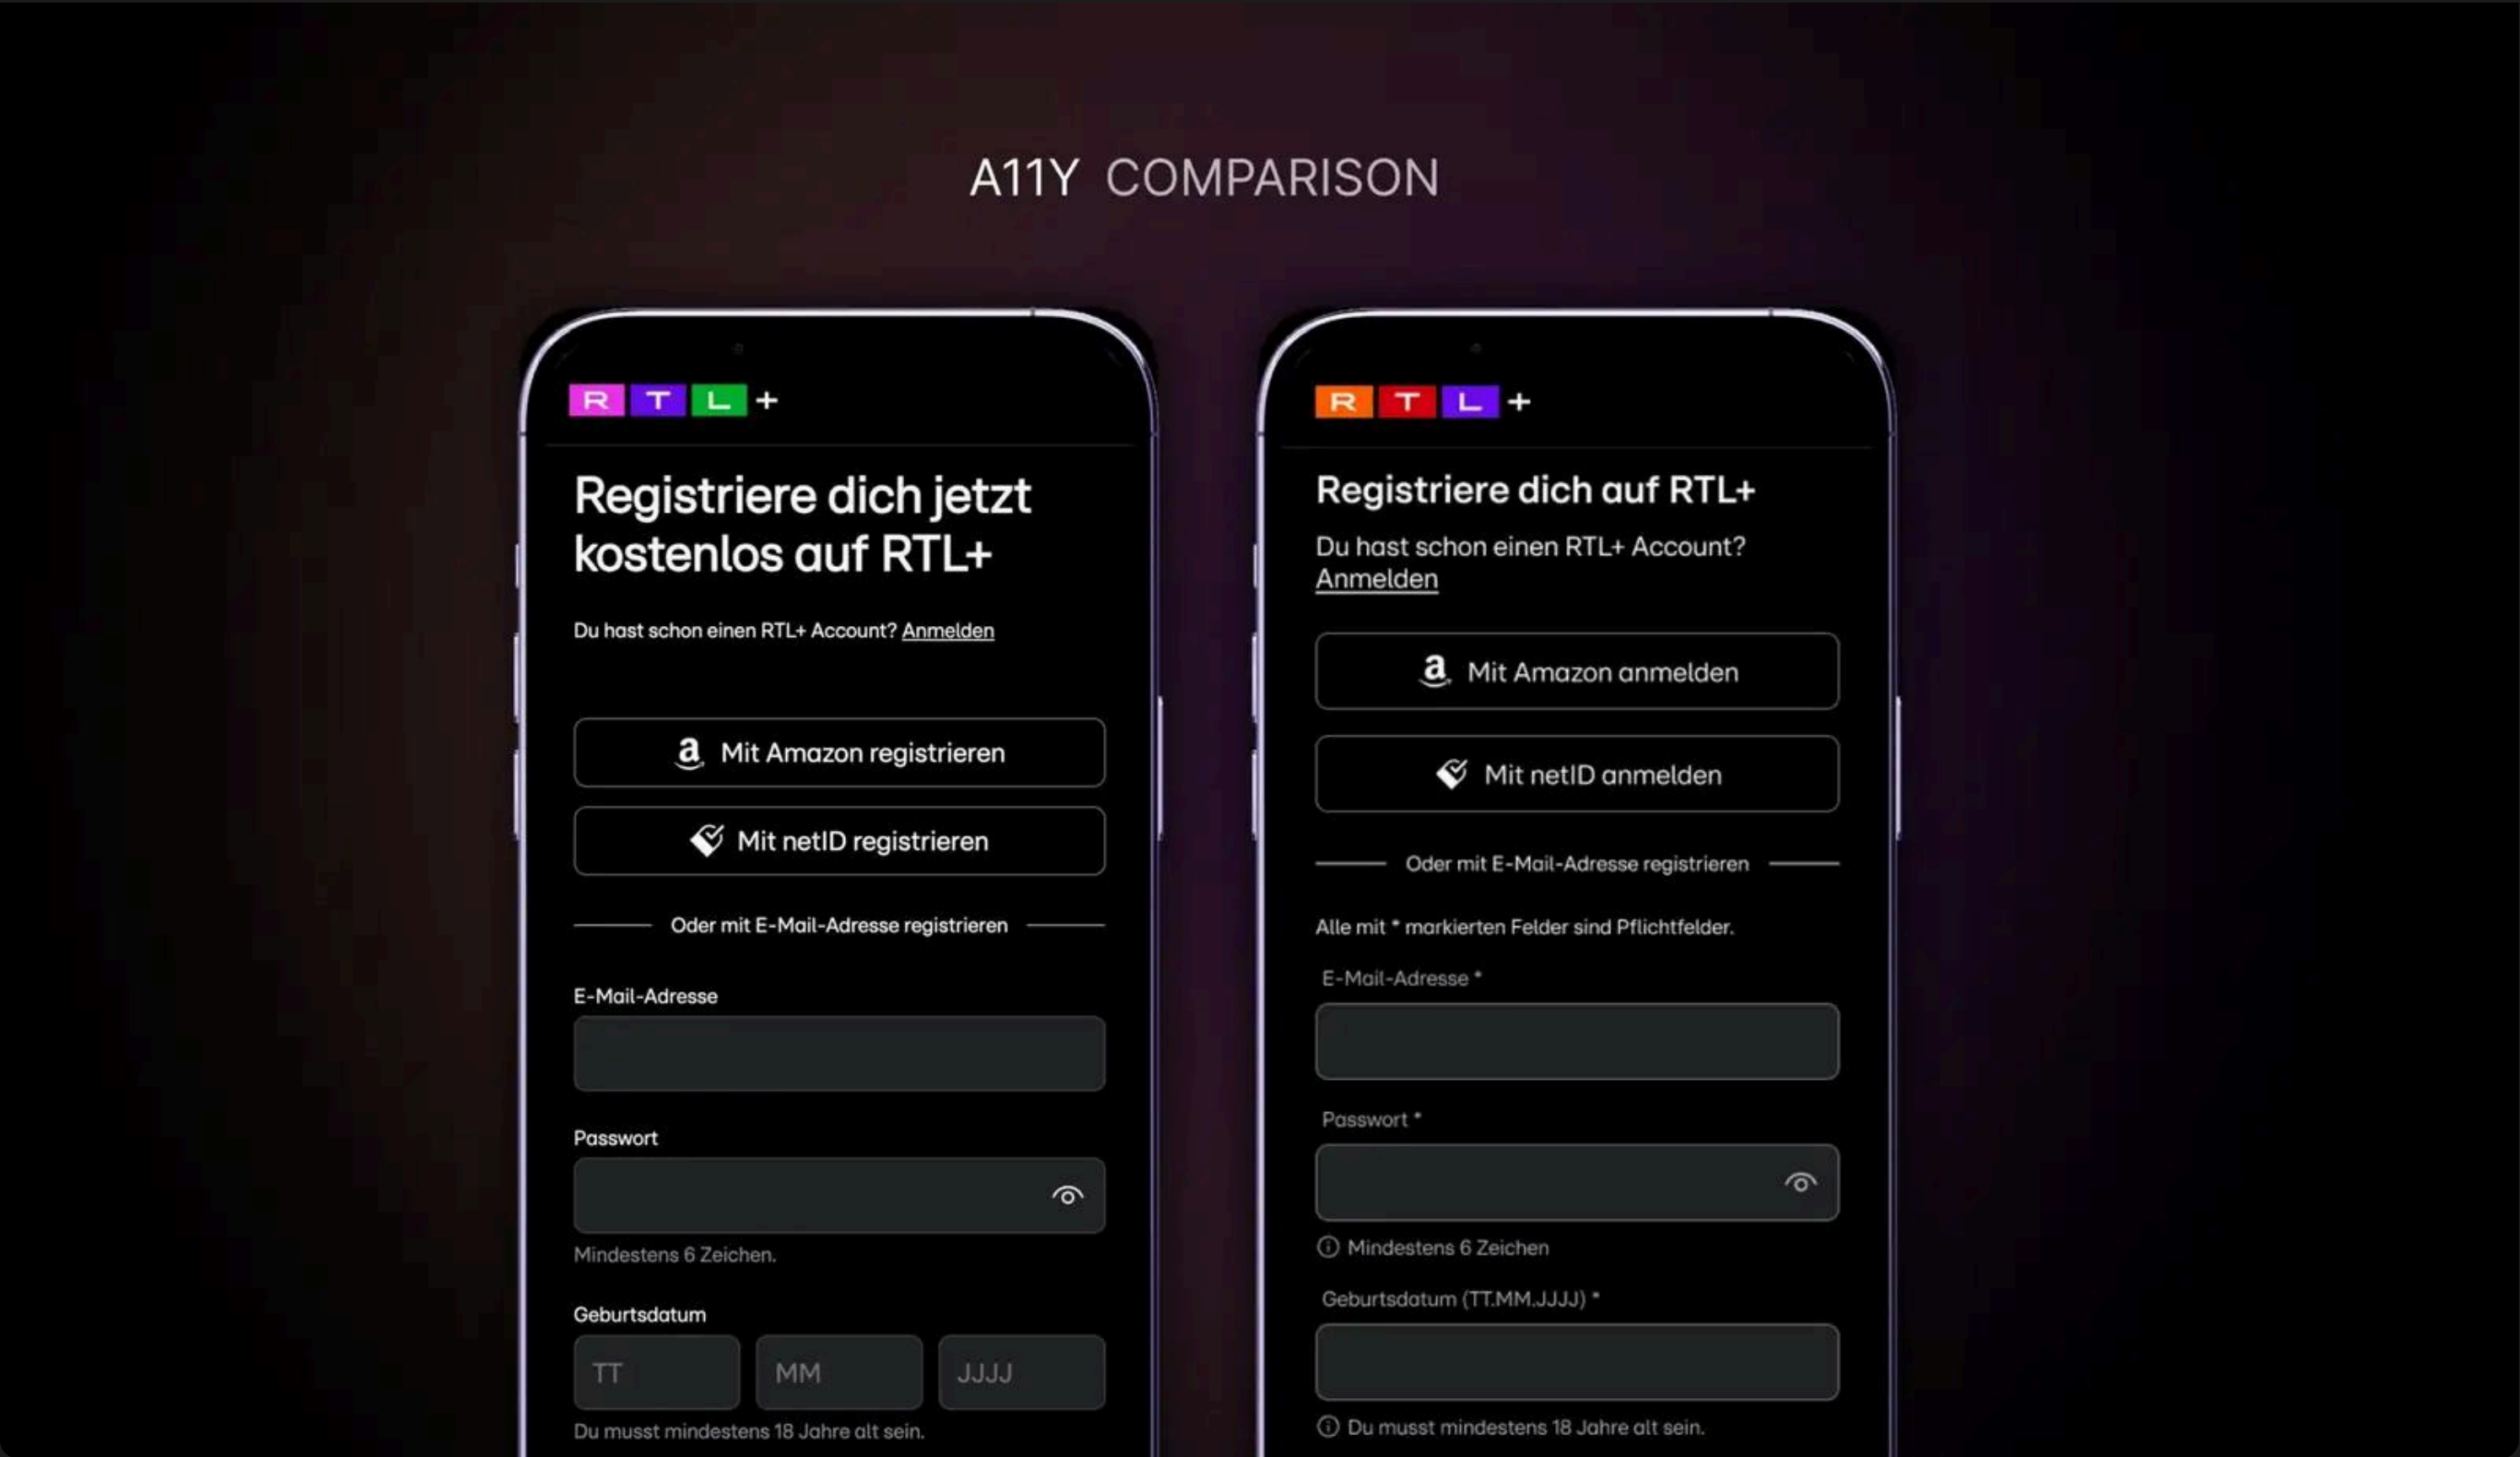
A11Y COMPARISON

R T L +

Registriere dich jetzt kostenlos auf RTL+

Du hast schon einen RTL+ Account? Anmelden

Mit Amazon registrieren

Mit netID registrieren

Oder mit E-Mail-Adresse registrieren

E-Mail-Adresse

Passwort

Mindestens 6 Zeichen.

Geburtsdatum

TT

MM

JJJJ

Du musst mindestens 18 Jahre alt sein.

R T L +

Registriere dich auf RTL+

Du hast schon einen RTL+ Account? Anmelden

Mit Amazon anmelden

Mit netID anmelden

Oder mit E-Mail-Adresse registrieren

Alle mit * markierten Felder sind Pflichtfelder.

E-Mail-Adresse *

Passwort *

Mindestens 6 Zeichen

Geburtsdatum (TT.MM.JJJJ) *

Du musst mindestens 18 Jahre alt sein.